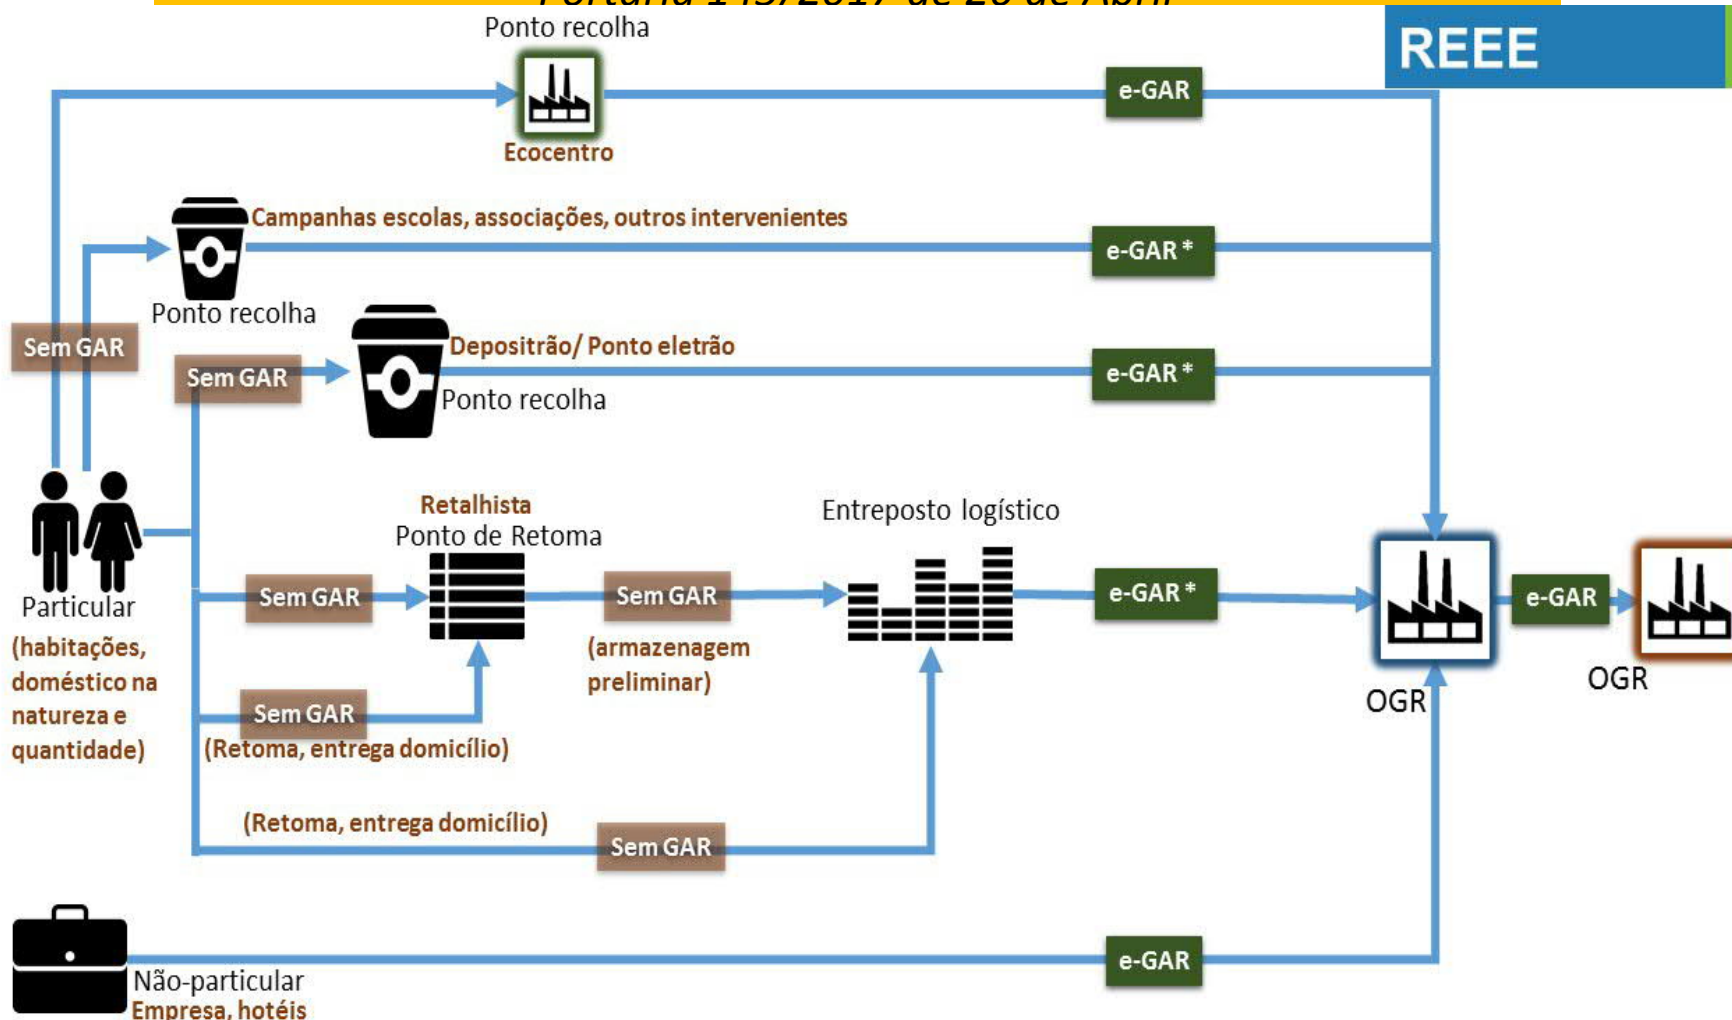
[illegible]

REEE

Ponto recolha

Ecocentro

e-GAR

Campanhas escolas, associações, outros intervenientes

e-GAR *

Ponto recolha

Sem GAR

Sem GAR

Depositrão/ Ponto eletrão

Ponto recolha

e-GAR *

Retalhista
Ponto de Retoma

Entreposto logístico

Particular
(habitações, doméstico na natureza e quantidade)

Sem GAR

Sem GAR

(armazenagem preliminar)

e-GAR *

e-GAR

OGR

OGR

Sem GAR
(Retoma, entrega domicílio)

(Retoma, entrega domicílio)

Sem GAR

e-GAR

Não-particular
Empresa, hotéis